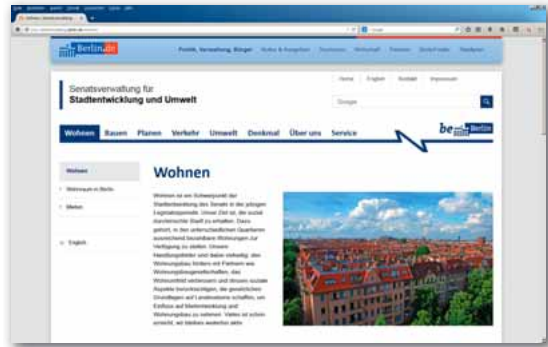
Berlin.de

Politik, Verwaltung, Bürger

Senatsverwaltung für
Stadtentwicklung und Umwelt

Home | English | Kontakt | Impressum

Google

Wohnen | Bauen | Planen | Verkehr | Umwelt | Denkmal | Über uns | Service

be Berlin

Wohnen

Wohnraum in Berlin

Mieten

English

Wohnen

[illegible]